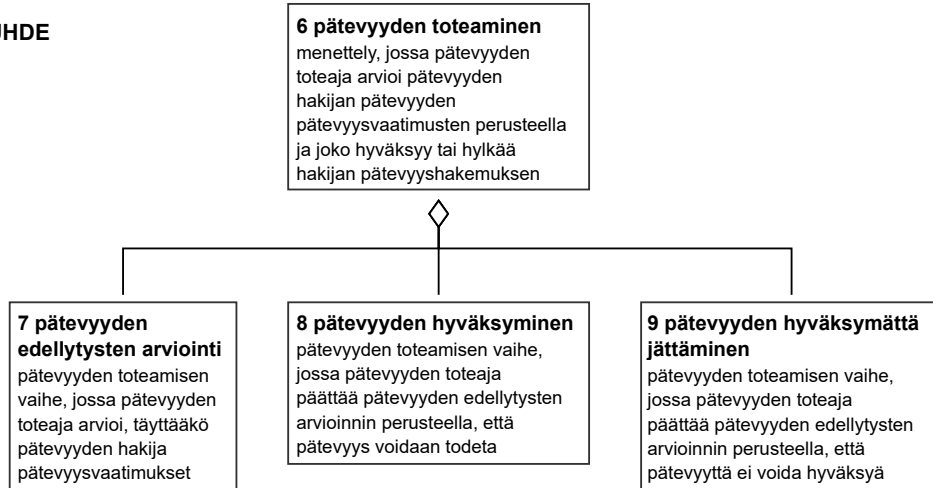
UHDE

**6 pätevyyden toteaminen**
menettely, jossa pätevyyden toteaja arvioi pätevyyden hakijan pätevyyden pätevyysvaatimusten perusteella ja joko hyväksyy tai hylkää hakijan pätevyyshakemuksen

**7 pätevyyden edellytysten arviointi**
pätevyyden toteamisen vaihe, jossa pätevyyden toteaja arvioi, täyttääkö pätevyyden hakija pätevyysvaatimukset

**8 pätevyyden hyväksyminen**
pätevyyden toteamisen vaihe, jossa pätevyyden toteaja päättää pätevyyden edellytysten arvioinnin perusteella, että pätevyys voidaan todeta

**9 pätevyyden hyväksymättä jättäminen**
pätevyyden toteamisen vaihe, jossa pätevyyden toteaja päättää pätevyyden edellytysten arvioinnin perusteella, että pätevyyttä ei voida hyväksyä